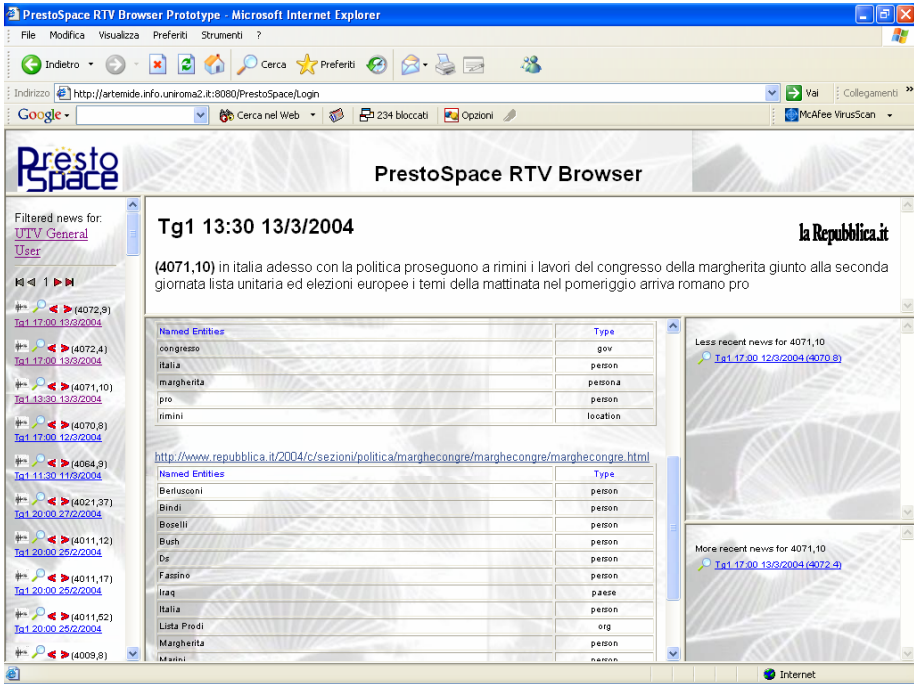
PrestoSpace RTV Browser Prototype - Microsoft Internet Explorer

File Modifica Visualizza Preferiti Strumenti ?

Indietro Cerca Preferiti

Indirizzo http://artemide.info.uniroma2.it:8080/PrestoSpace/Login Vai Collegamenti

Google Cerca nel Web 234 bloccati Opzioni McAfee VirusScan

PrestoSpace

PrestoSpace RTV Browser

Filtered news for: UTV General User

1

(4072,9) Tg1 17:00 13/3/2004
(4072,4) Tg1 17:00 13/3/2004
(4071,10) Tg1 13:30 13/3/2004
(4070,8) Tg1 17:00 12/3/2004
(4064,9) Tg1 11:30 11/3/2004
(4021,37) Tg1 20:00 27/2/2004
(4011,12) Tg1 20:00 25/2/2004
(4011,17) Tg1 20:00 25/2/2004
(4011,52) Tg1 20:00 25/2/2004
(4009,8)

Tg1 13:30 13/3/2004

la Repubblica.it

**(4071,10)** in italia adesso con la politica proseguono a rimini i lavori del congresso della margherita giunto alla seconda giornata lista unitaria ed elezioni europee i temi della mattinata nel pomeriggio arriva romano pro

| Named Entities | Type |
|---|---|
| congresso | gov |
| italia | person |
| margherita | persona |
| pro | person |
| rimini | location |

http://www.repubblica.it/2004/c/sezioni/politica/margheacongre/margheacongre/margheacongre.html

| Named Entities | Type |
|---|---|
| Berlusconi | person |
| Bindi | person |
| Boselli | person |
| Bush | person |
| Ds | person |
| Fassino | person |
| Iraq | paese |
| Italia | person |
| Lista Prodi | org |
| Margherita | person |
| Marini | person |

Less recent news for 4071,10
Tg1 17:00 12/3/2004 (4070,8)

More recent news for 4071,10
Tg1 17:00 13/3/2004 (4072,4)

Internet